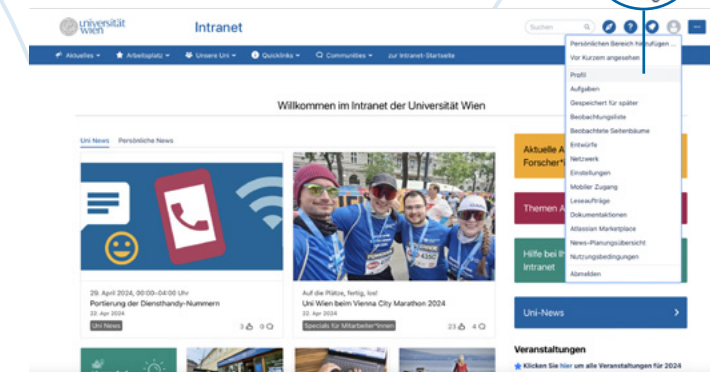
universität wien

Intranet

Suchen

Aktuelles
Arbeitsplatz
Unsere Uni
Quicklinks
Communities
zur Intranet-Startseite

Persönlichen Bereich hinzufügen ...
Vor Kurzem angesehen
Profil
Aufgaben
Gespeichert für später
Beobachtungsliste
Beobachtete Seitenbäume
Entwürfe
Netzwerk
Einstellungen
Mobiler Zugang
Leseaufträge
Dokumentaktionen
Atlassian Marketplace
News-Planungsübersicht
Nutzungsbedingungen
Abmelden

Willkommen im Intranet der Universität Wien

Uni News
Persönliche News

29. April 2024, 00:00–04:00 Uhr
Portierung der Diensthandy-Nummern
22. Apr 2024
Uni News
3 0

Auf die Plätze, fertig, los!
Uni Wien beim Vienna City Marathon 2024
22. Apr 2024
Specials für Mitarbeiter*innen
23 4

Aktuelle A
Forscher*

Themen A

Hilfe bei I
Intranet

Uni-News

Veranstaltungen

Klicken Sie hier um alle Veranstaltungen für 2024